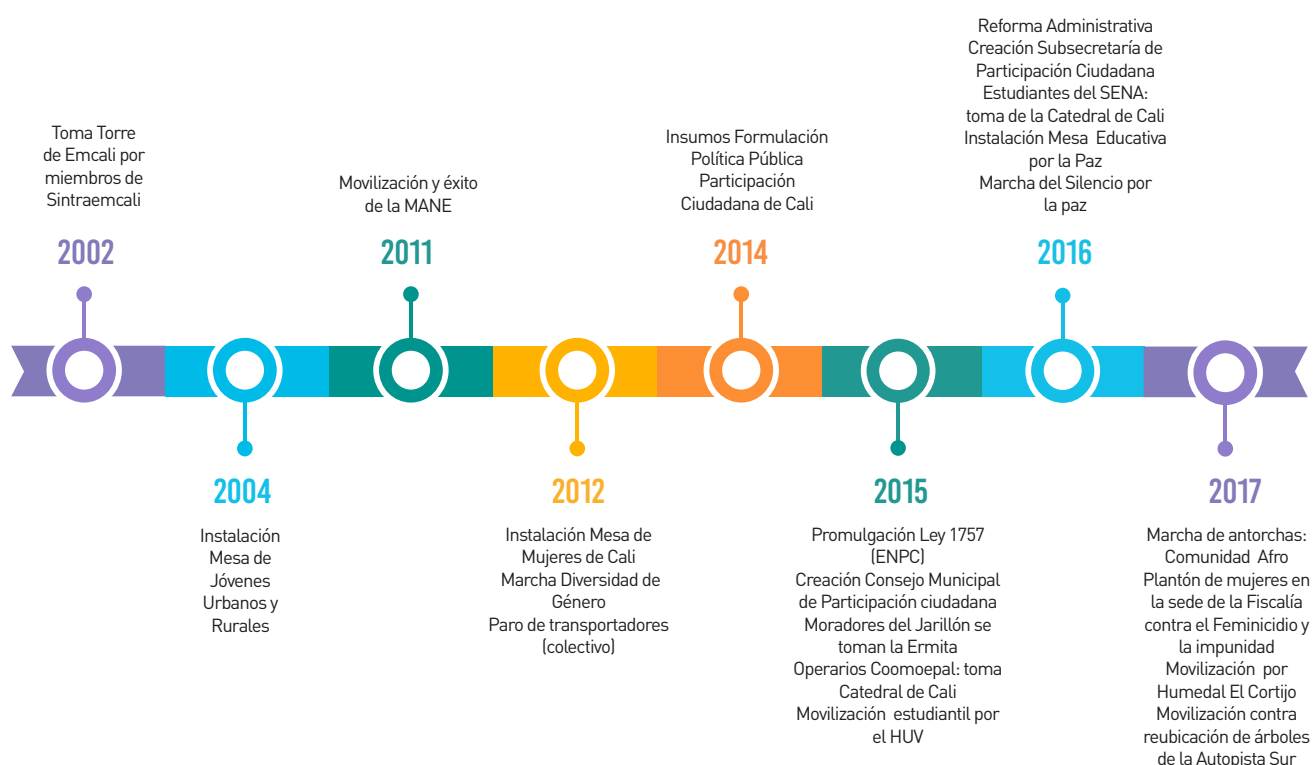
Toma Torre de Emcali por miembros de Sintraemcali

2002

2004

Instalación Mesa de Jóvenes Urbanos y Rurales

Movilización y éxito de la MANE

2011

2012

Instalación Mesa de Mujeres de Cali
Marcha Diversidad de Género
Paro de transportadores (colectivo)

Insumos Formulación Política Pública Participación Ciudadana de Cali

2014

2015

Promulgación Ley 1757 (ENPC)
Creación Consejo Municipal de Participación ciudadana
Moradores del Jarillón se toman la Ermita
Operarios Coomoepal: toma Catedral de Cali
Movilización estudiantil por el HUV

Reforma Administrativa
Creación Subsecretaría de Participación Ciudadana
Estudiantes del SENA: toma de la Catedral de Cali
Instalación Mesa Educativa por la Paz
Marcha del Silencio por la paz

2016

2017

Marcha de antorchas: Comunidad Afro
Plantón de mujeres en la sede de la Fiscalía contra el Feminicidio y la impunidad
Movilización por Humedal El Cortijo
Movilización contra reubicación de árboles de la Autopista Sur